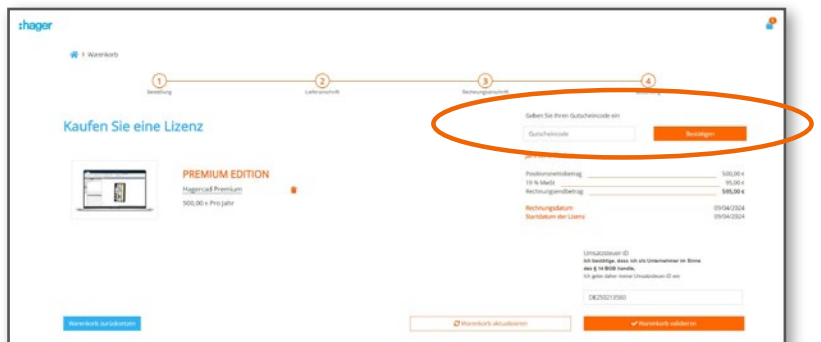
:hager

Warenkorb

1 Bestellung
2 Lieferanschrift
3 Rechnungsanschrift
4 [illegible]

Kaufen Sie eine Lizenz

Geben Sie Ihren Gutscheincode ein

Gutscheincode

Bestätigen

PREMIUM EDITION

Hagercad Premium

500,00 € Pro Jahr

| | |
|---|---|
| Positionsnettobetrag | 500,00 € |
| 19 % MwSt | 95,00 € |
| Rechnungsendbetrag | 595,00 € |

| | |
|---|---|
| Rechnungsdatum | 09/04/2024 |
| Startdatum der Lizenz | 09/04/2024 |

Umsatzsteuer ID
Ich bestätige, dass ich als Unternehmer im Sinne des § 14 BGB handle.
Ich gebe daher meine Umsatzsteuer ID ein:

DE250213580

Warenkorb zurücksetzen

Warenkorb aktualisieren

Warenkorb validieren